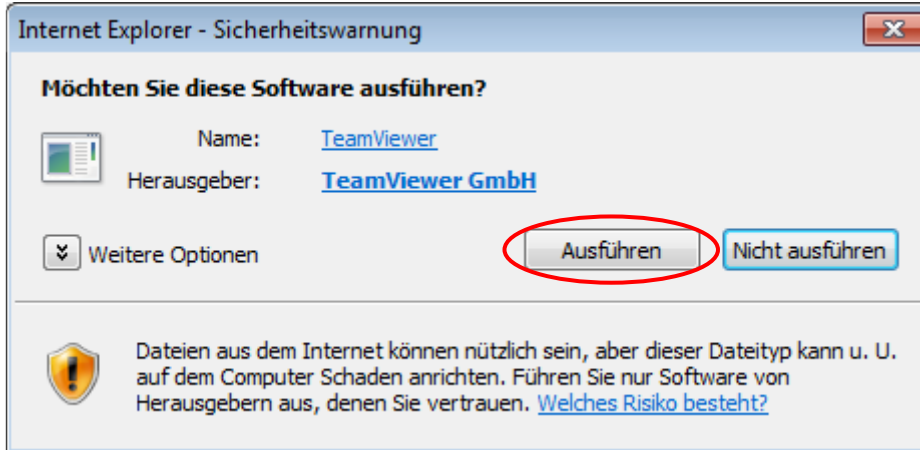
Internet Explorer - Sicherheitswarnung

Möchten Sie diese Software ausführen?

Name: TeamViewer
Herausgeber: TeamViewer GmbH

Weitere Optionen

Ausführen

Nicht ausführen

Dateien aus dem Internet können nützlich sein, aber dieser Dateityp kann u. U. auf dem Computer Schaden anrichten. Führen Sie nur Software von Herausgebern aus, denen Sie vertrauen. Welches Risiko besteht?